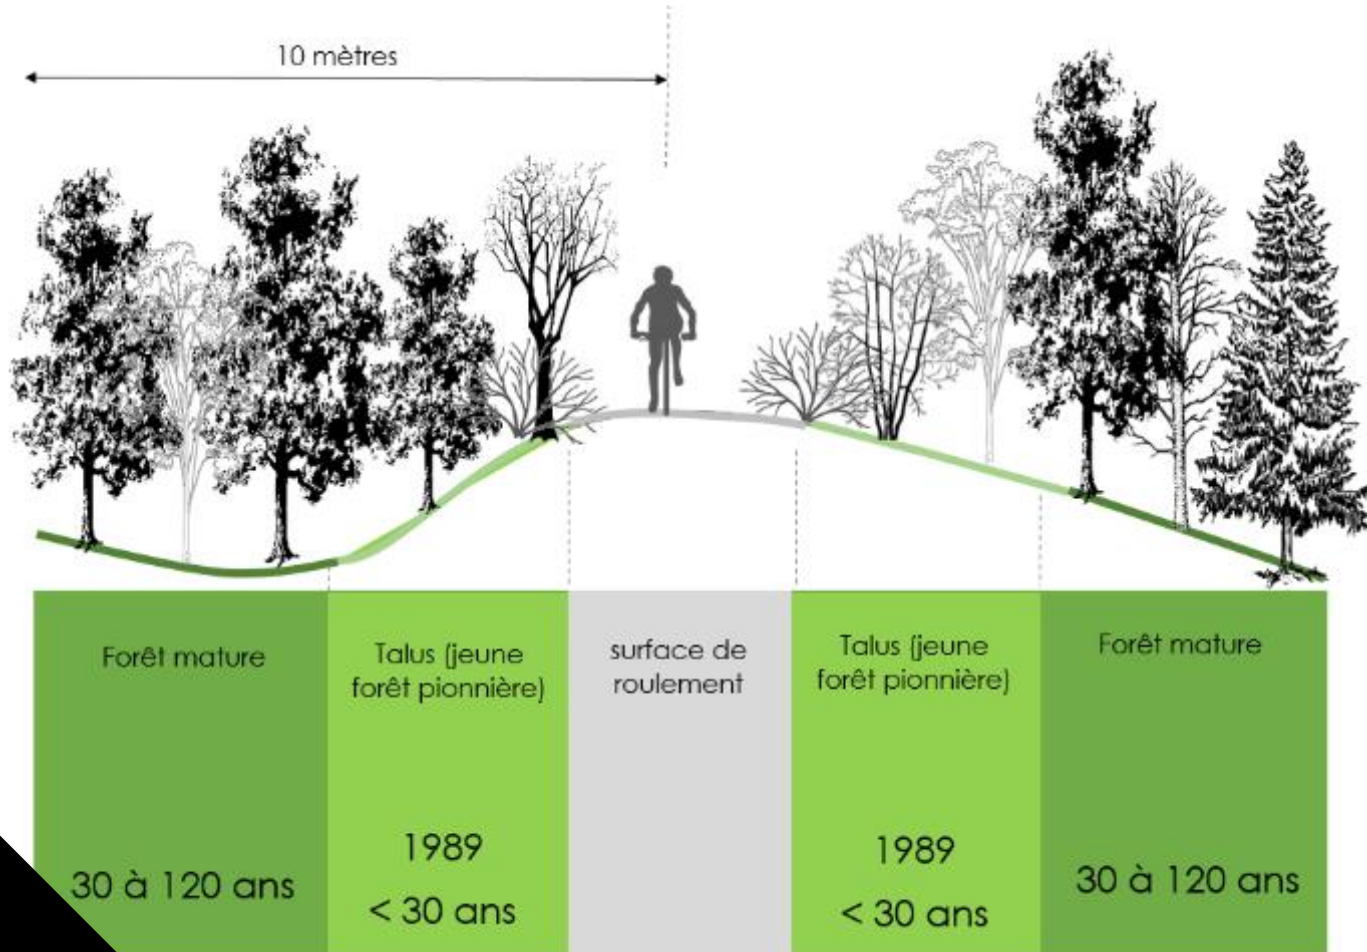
10 mètres

| Forêt mature | Talus (jeune forêt pionnière) | surface de roulement | Talus (jeune forêt pionnière) | Forêt mature |
|---|---|---|---|---|
| 30 à 120 ans | 1989 < 30 ans | | 1989 < 30 ans | 30 à 120 ans |